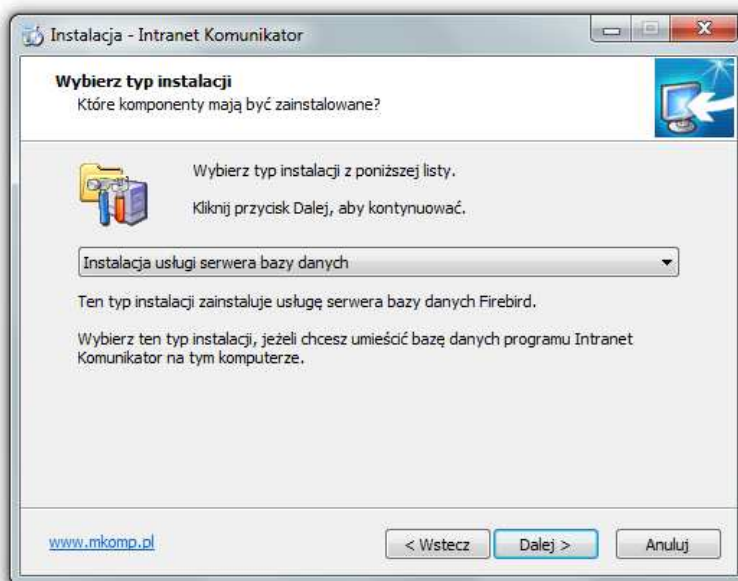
Instalacja - Intranet Komunikator

Wybierz typ instalacji
Które komponenty mają być zainstalowane?

Wybierz typ instalacji z poniższej listy.

Kliknij przycisk Dalej, aby kontynuować.

Instalacja usługi serwera bazy danych

Ten typ instalacji zainstaluje usługę serwera bazy danych Firebird.

Wybierz ten typ instalacji, jeżeli chcesz umieścić bazę danych programu Intranet Komunikator na tym komputerze.

www.mkomp.pl

< Wstecz

Dalej >

Anuluj